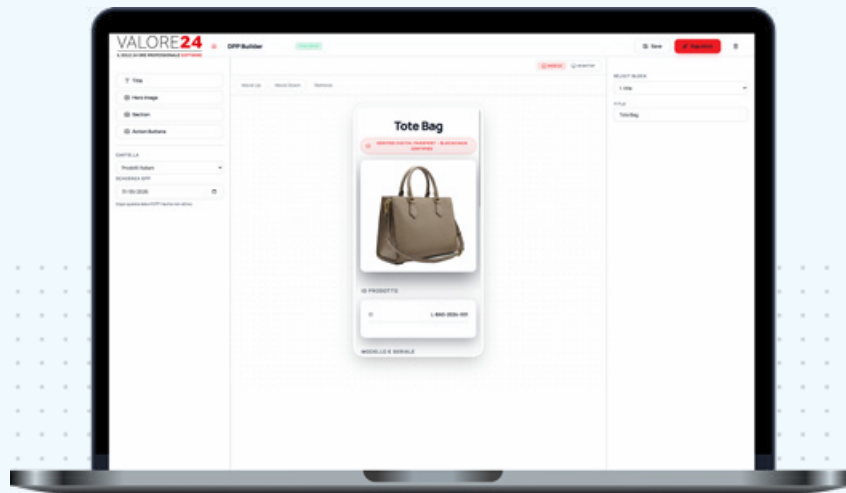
VALORE24
IL SOLE 24 ORE PROFESSIONALE SOFTWARE

DPP Builder

Save

Title
Hero Image
Section
Action Buttons

CARTELLA
Prodotti Italiani
SCADENZA DPP
31/05/2026

Move Up
Move Down
Remove

Tote Bag

ID PRODOTTO
L-BAG-2024-001

MODELLO E SERIALE

SELECT BLOCK
1. title
TITLE
Tote Bag